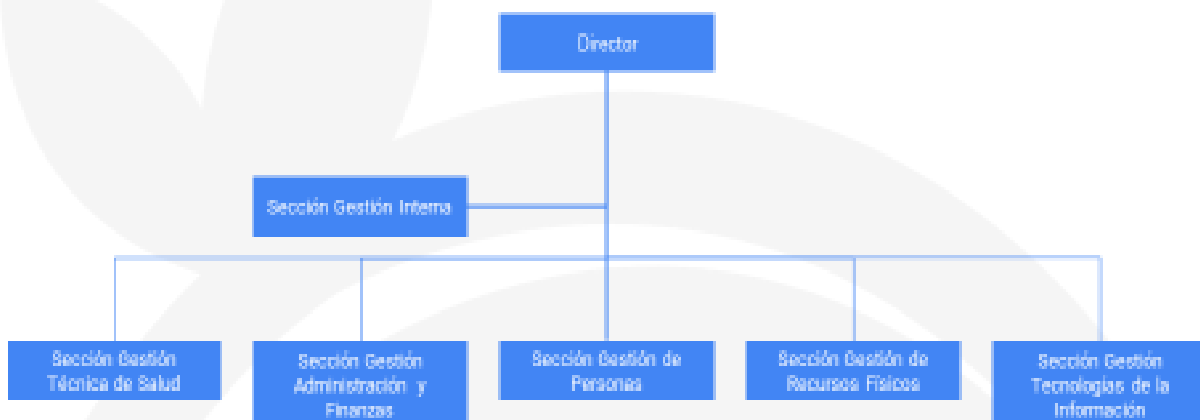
Director

Sección Gestión Interna

Sección Gestión Técnica de Salud

Sección Gestión Administración y Finanzas

Sección Gestión de Personas

Sección Gestión de Recursos Físicos

Sección Gestión Tecnologías de la Información